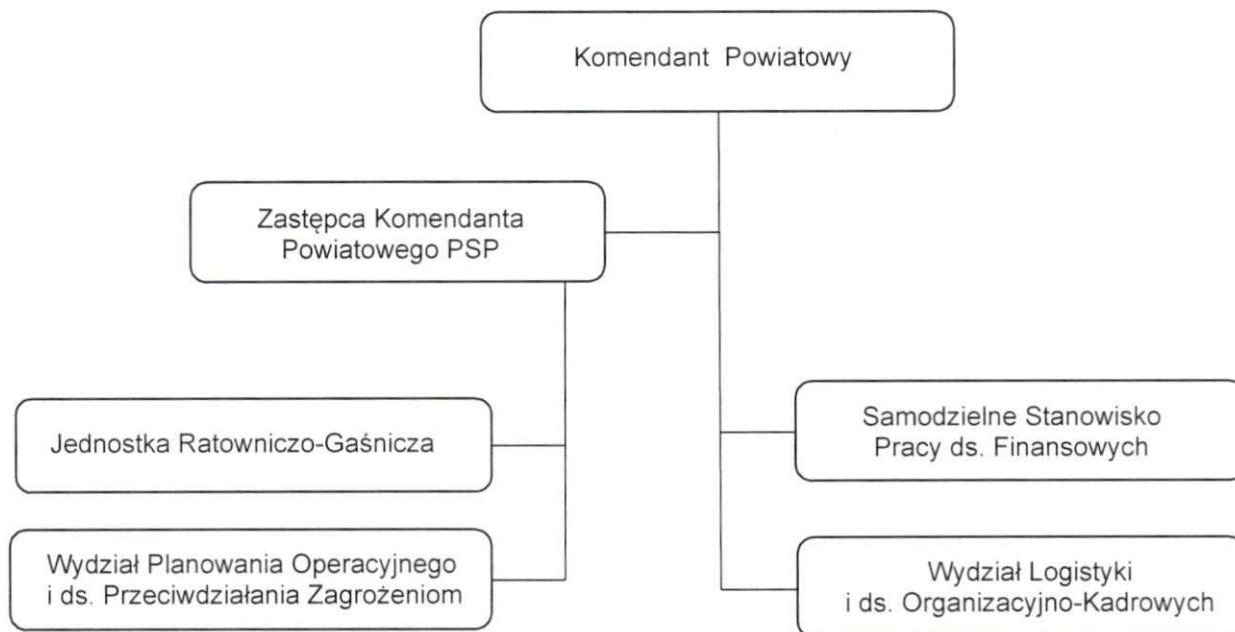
Komendant Powiatowy

Zastępca Komendanta Powiatowego PSP

Jednostka Ratowniczo-Gaśnicza

Wydział Planowania Operacyjnego i ds. Przeciwdziałania Zagrożeniom

Samodzielne Stanowisko Pracy ds. Finansowych

Wydział Logistyki i ds. Organizacyjno-Kadrowych